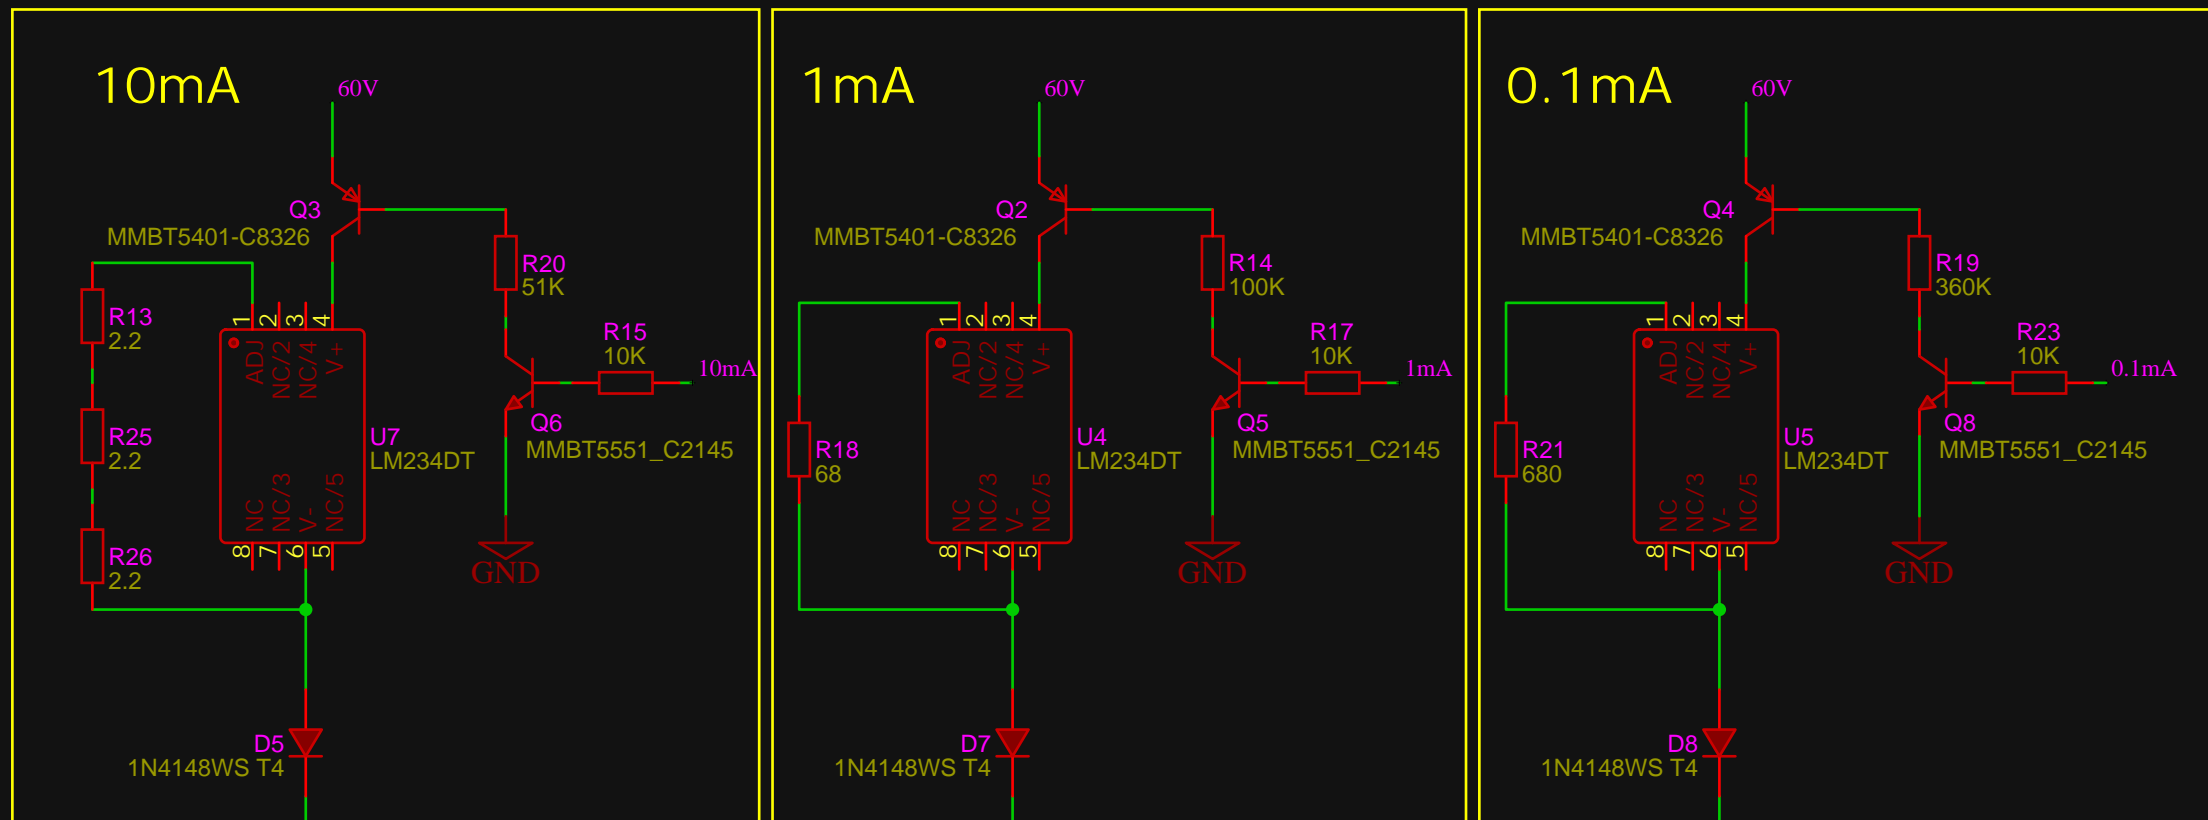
10mA

60V

Q3
MMBT5401-C8326

R20
51K

R13
2.2

1 2 3 4
ADJ NC/2 NC/4 V+

R15
10K

10mA

R25
2.2

U7
LM234DT

Q6
MMBT5551_C2145

NC NC/3 V- NC/5
8 7 6 5

R26
2.2

GND

D5
1N4148WS T4

1mA

60V

Q2
MMBT5401-C8326

R14
100K

1 2 3 4
ADJ NC/2 NC/4 V+

R17
10K

1mA

R18
68

U4
LM234DT

Q5
MMBT5551_C2145

NC NC/3 V- NC/5
8 7 6 5

GND

D7
1N4148WS T4

0.1mA

60V

Q4
MMBT5401-C8326

R19
360K

1 2 3 4
ADJ NC/2 NC/4 V+

R23
10K

0.1mA

R21
680

U5
LM234DT

Q8
MMBT5551_C2145

NC NC/3 V- NC/5
8 7 6 5

GND

D8
1N4148WS T4